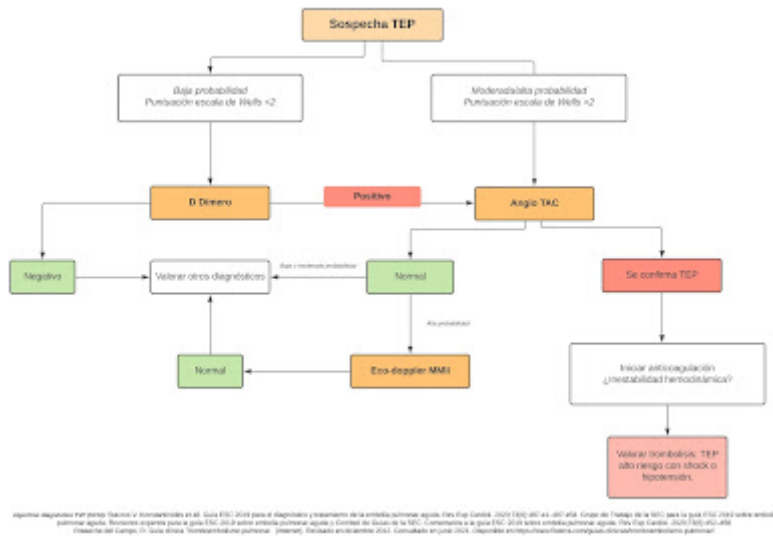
Sospecha TEP

Baja probabilidad
Puntuación escala de Wells <2

Moderada/alta probabilidad
Puntuación escala de Wells >2

D Dímero

Positivo

Angio TAC

Negativo

Valorar otros diagnósticos

Baja o moderada probabilidad

Normal

Se confirma TEP

Alta probabilidad

Iniciar anticoagulación
¿Inestabilidad hemodinámica?

Normal

Eco-doppler MMII

Valorar trombolisis: TEP alto riesgo con shock o hipotensión.

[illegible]